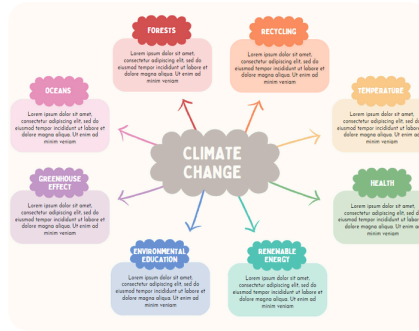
CLIMATE CHANGE

FORESTS

Lorem ipsum dolor sit amet, consectetur adipiscing elit, sed do eiusmod tempor incididunt ut labore et dolore magna aliqua. Ut enim ad minim veniam

RECYCLING

Lorem ipsum dolor sit amet, consectetur adipiscing elit, sed do eiusmod tempor incididunt ut labore et dolore magna aliqua. Ut enim ad minim veniam

OCEANS

Lorem ipsum dolor sit amet, consectetur adipiscing elit, sed do eiusmod tempor incididunt ut labore et dolore magna aliqua. Ut enim ad minim veniam

TEMPERATURE

Lorem ipsum dolor sit amet, consectetur adipiscing elit, sed do eiusmod tempor incididunt ut labore et dolore magna aliqua. Ut enim ad minim veniam

GREENHOUSE EFFECT

Lorem ipsum dolor sit amet, consectetur adipiscing elit, sed do eiusmod tempor incididunt ut labore et dolore magna aliqua. Ut enim ad minim veniam

HEALTH

Lorem ipsum dolor sit amet, consectetur adipiscing elit, sed do eiusmod tempor incididunt ut labore et dolore magna aliqua. Ut enim ad minim veniam

ENVIRONMENTAL EDUCATION

Lorem ipsum dolor sit amet, consectetur adipiscing elit, sed do eiusmod tempor incididunt ut labore et dolore magna aliqua. Ut enim ad minim veniam

RENEWABLE ENERGY

Lorem ipsum dolor sit amet, consectetur adipiscing elit, sed do eiusmod tempor incididunt ut labore et dolore magna aliqua. Ut enim ad minim veniam